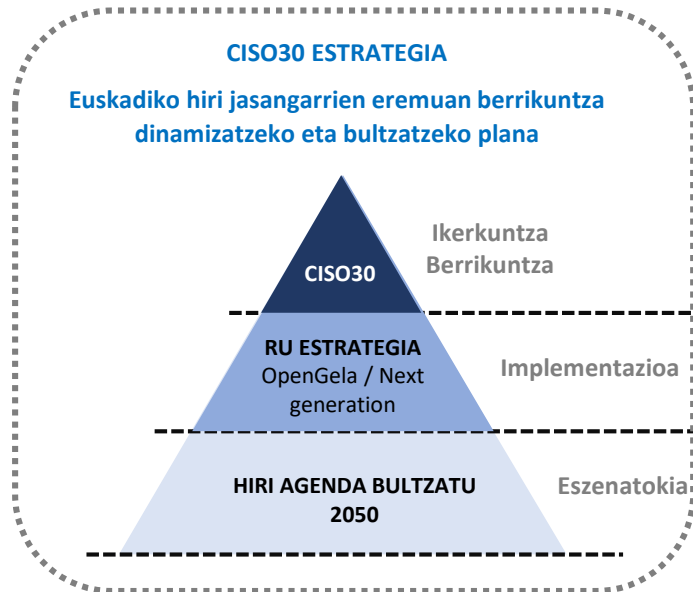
CISO30 ESTRATEGIA

Euskadiko hiri jasangarrien eremuan berrikuntza dinamizatzeko eta bultzatzeko plana

CISO30

Ikerkuntza
Berrikuntza

RU ESTRATEGIA
OpenGela / Next generation

Implementazioa

HIRI AGENDA BULTZATU 2050

Eszenatokia